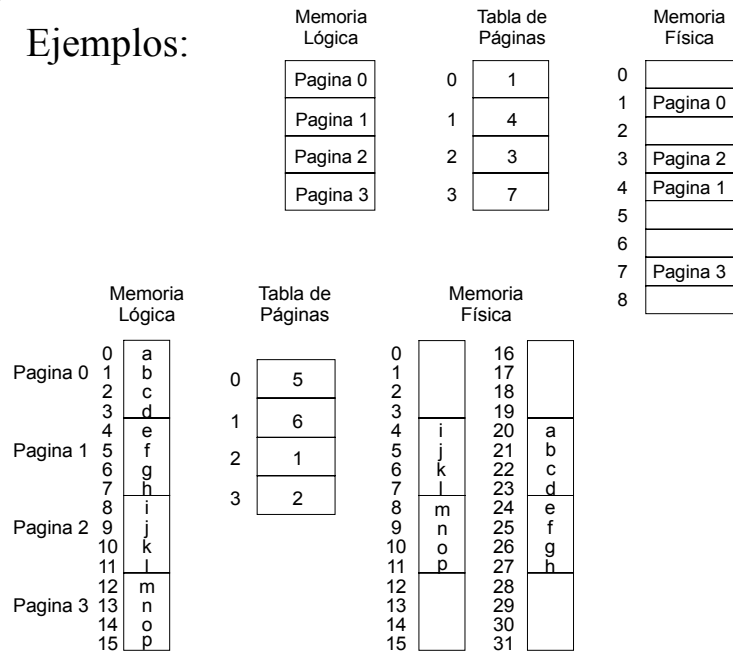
Ejemplos:

Memoria Lógica

| Pagina 0 |
|---|
| Pagina 1 |
| Pagina 2 |
| Pagina 3 |

Tabla de Páginas

| | |
|---|---|
| 0 | 1 |
| 1 | 4 |
| 2 | 3 |
| 3 | 7 |

Memoria Física

| | |
|---|---|
| 0 | |
| 1 | Pagina 0 |
| 2 | |
| 3 | Pagina 2 |
| 4 | Pagina 1 |
| 5 | |
| 6 | |
| 7 | Pagina 3 |
| 8 | |

Memoria Lógica

| | | |
|---|---|---|
| Pagina 0 | 0 | a |
| | 1 | b |
| | 2 | c |
| | 3 | d |
| Pagina 1 | 4 | e |
| | 5 | f |
| | 6 | g |
| | 7 | h |
| Pagina 2 | 8 | i |
| | 9 | j |
| | 10 | k |
| | 11 | l |
| Pagina 3 | 12 | m |
| | 13 | n |
| | 14 | o |
| | 15 | p |

Tabla de Páginas

| | |
|---|---|
| 0 | 5 |
| 1 | 6 |
| 2 | 1 |
| 3 | 2 |

Memoria Física

| | | | |
|---|---|---|---|
| 0 | | 16 | |
| 1 | | 17 | |
| 2 | | 18 | |
| 3 | | 19 | |
| 4 | i | 20 | a |
| 5 | j | 21 | b |
| 6 | k | 22 | c |
| 7 | l | 23 | d |
| 8 | m | 24 | e |
| 9 | n | 25 | f |
| 10 | o | 26 | g |
| 11 | p | 27 | h |
| 12 | | 28 | |
| 13 | | 29 | |
| 14 | | 30 | |
| 15 | | 31 | |